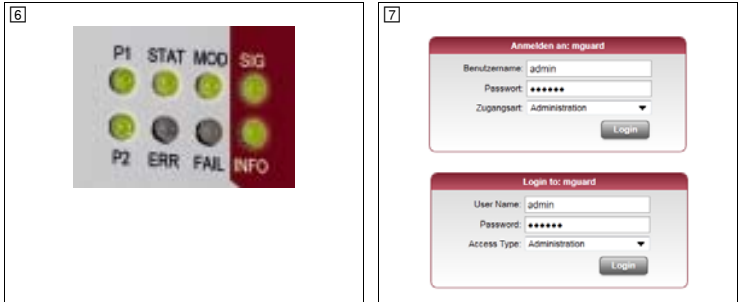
6

P1 STAT MOD SIG

P2 ERR FAIL INFO

7

Anmelden an: mguard

Benutzername: admin

Passwort: ••••••

Zugangsart: Administration

Login

Login to: mguard

User Name: admin

Password: ••••••

Access Type: Administration

Login